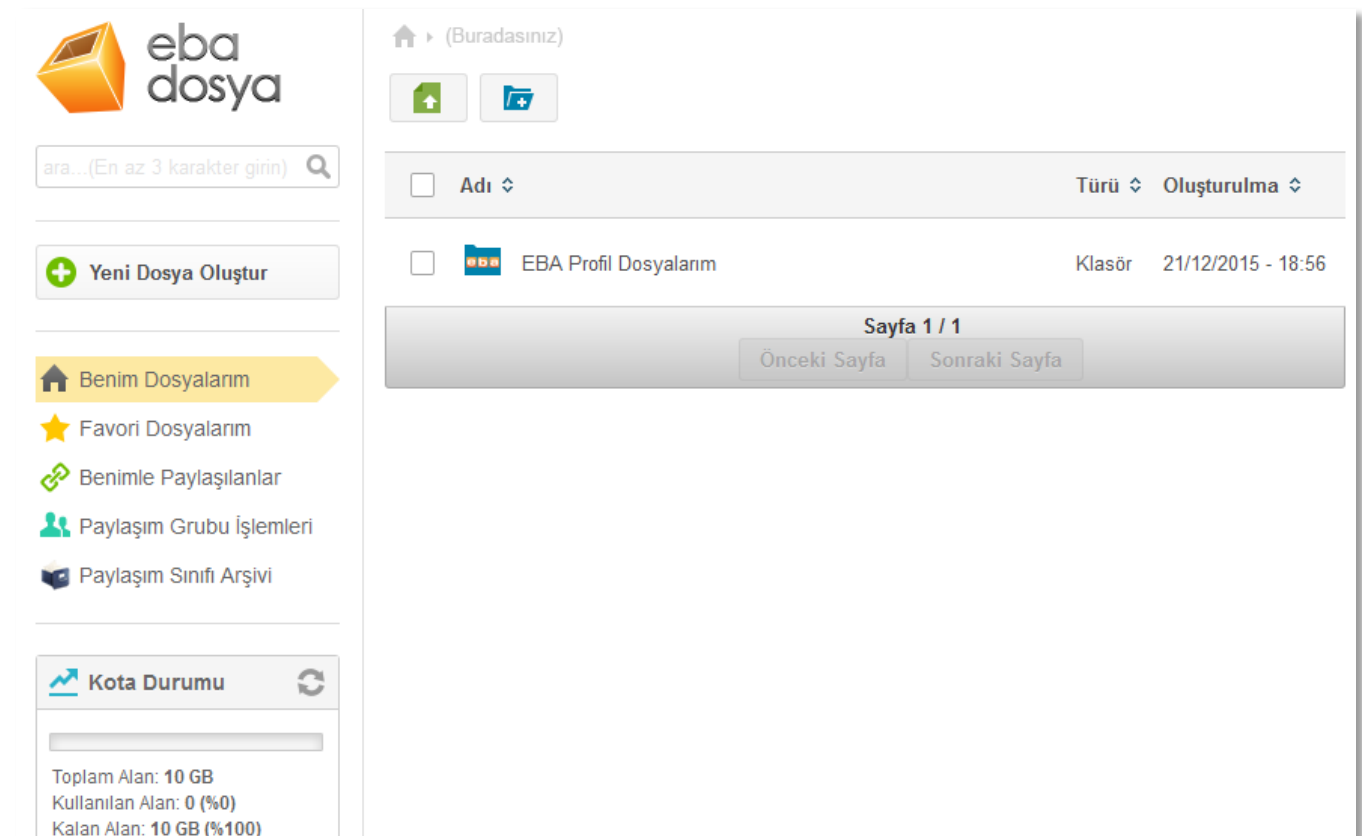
eba dosya

ara...(En az 3 karakter girin)

Yeni Dosya Oluştur

Benim Dosyalarım
Favori Dosyalarım
Benimle Paylaşılanlar
Paylaşım Grubu İşlemleri
Paylaşım Sınıfı Arşivi

Kota Durumu

Toplam Alan: 10 GB
Kullanılan Alan: 0 (%0)
Kalan Alan: 10 GB (%100)

(Buradasınız)

| | Adı | Türü | Oluşturulma |
|---|---|---|---|
| | EBA Profil Dosyalarım | Klasör | 21/12/2015 - 18:56 |

Sayfa 1 / 1
Önceki Sayfa Sonraki Sayfa